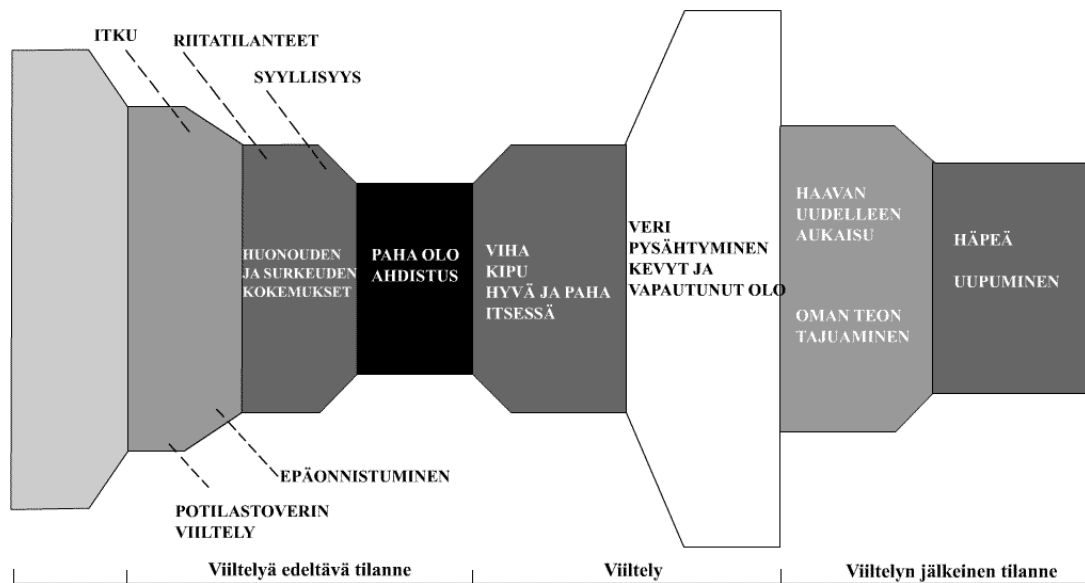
ITKU

RIITATILANTEET

SYYLLISYYS

HUONOUDEN JA SURKEUDEN KOKEMUKSET

PAHA OLO AHDISTUS

VIHA
KIPU
HYVÄ JA PAHA ITSESSÄ

VERI
PYSÄHTYMINEN
KEVYT JA VAPAUTUNUT OLO

HAAVAN UUDELLEEN AUKAISU

OMAN TEON TAJUAMINEN

HÄPEÄ

UUPUMINEN

EPÄONNISTUMINEN

POTILASTOVERIN VIILTELY

Viiltelyä edeltävä tilanne

Viiltely

Viiltelyn jälkeinen tilanne